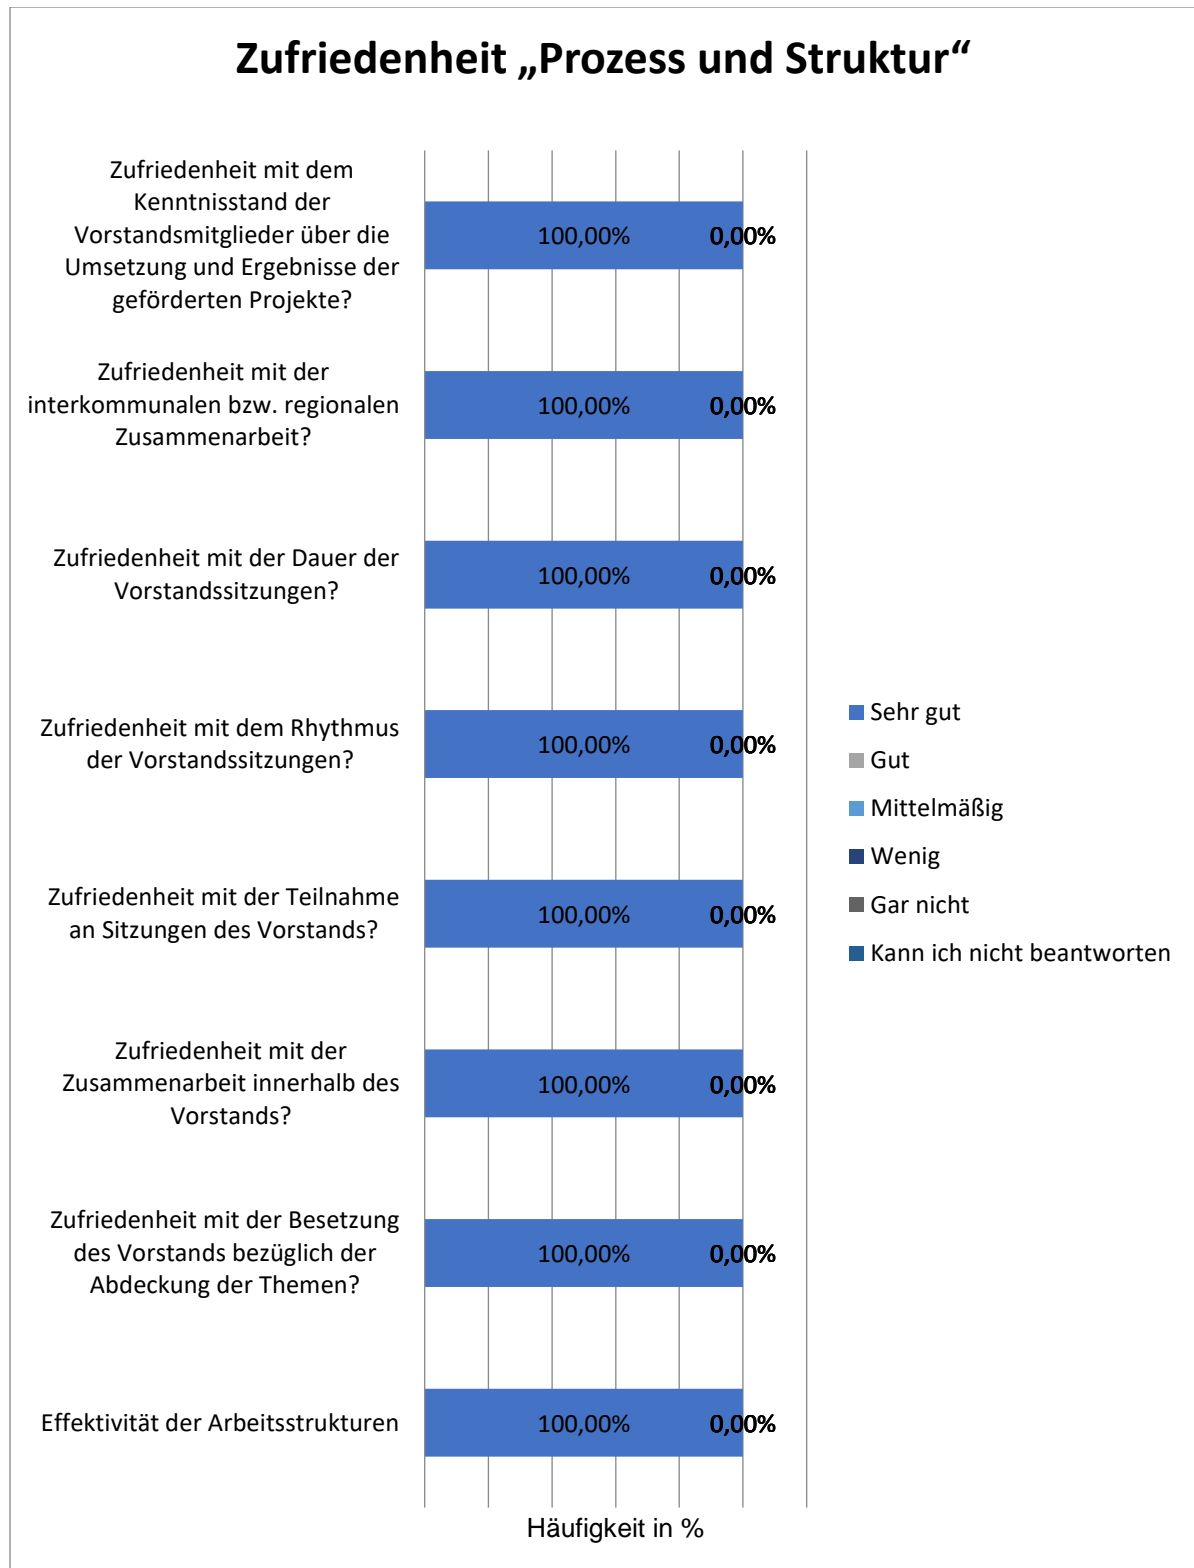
Zufriedenheit „Prozess und Struktur“

Zufriedenheit mit dem Kenntnisstand der Vorstandsmitglieder über die Umsetzung und Ergebnisse der geförderten Projekte?
100,00% 0,00%

Zufriedenheit mit der interkommunalen bzw. regionalen Zusammenarbeit?
100,00% 0,00%

Zufriedenheit mit der Dauer der Vorstandssitzungen?
100,00% 0,00%

Zufriedenheit mit dem Rhythmus der Vorstandssitzungen?
100,00% 0,00%

Zufriedenheit mit der Teilnahme an Sitzungen des Vorstands?
100,00% 0,00%

Zufriedenheit mit der Zusammenarbeit innerhalb des Vorstands?
100,00% 0,00%

Zufriedenheit mit der Besetzung des Vorstands bezüglich der Abdeckung der Themen?
100,00% 0,00%

Effektivität der Arbeitsstrukturen
100,00% 0,00%

Häufigkeit in %

Sehr gut
Gut
Mittelmäßig
Wenig
Gar nicht
Kann ich nicht beantworten